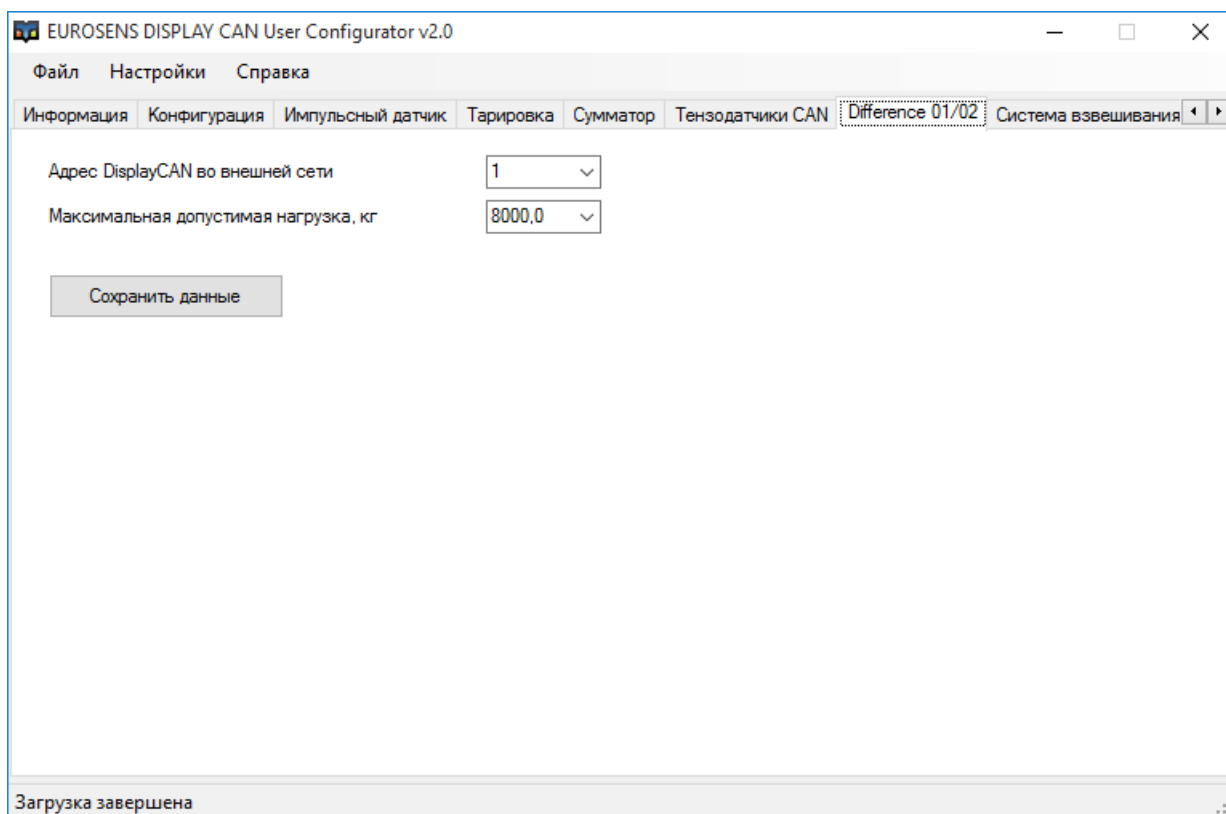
EUROSENS DISPLAY CAN User Configurator v2.0

Файл Настройки Справка

Информация | Конфигурация | Импульсный датчик | Тарировка | Сумматор | Тензодатчики CAN | Difference 01/02 | Система взвешивания

Адрес DisplayCAN во внешней сети 1

Максимальная допустимая нагрузка, кг 8000,0

Сохранить данные

Загрузка завершена